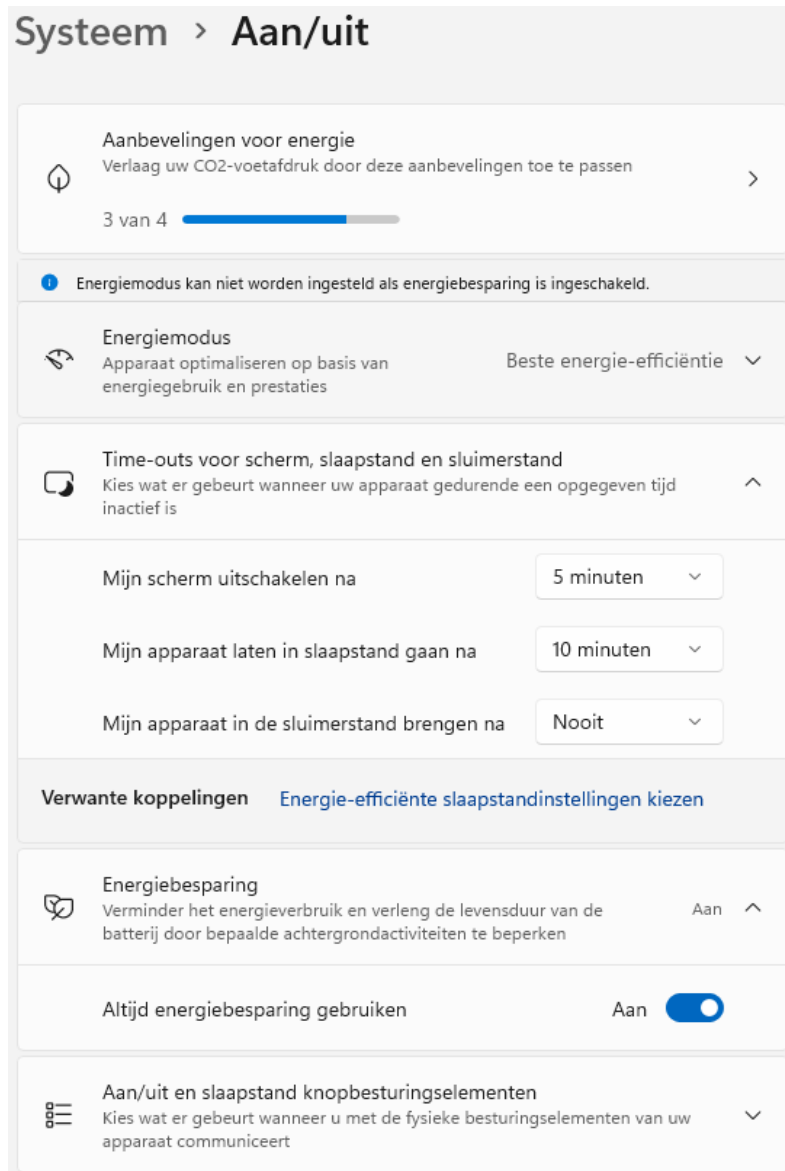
Systeem › Aan/uit

Aanbevelingen voor energie
Verlaag uw CO2-voetafdruk door deze aanbevelingen toe te passen
3 van 4

Energiemodus kan niet worden ingesteld als energiebesparing is ingeschakeld.

Energiemodus
Apparaat optimaliseren op basis van energiegebruik en prestaties
Beste energie-efficiëntie

Time-outs voor scherm, slaapstand en sluimerstand
Kies wat er gebeurt wanneer uw apparaat gedurende een opgegeven tijd inactief is

Mijn scherm uitschakelen na
5 minuten

Mijn apparaat laten in slaapstand gaan na
10 minuten

Mijn apparaat in de sluimerstand brengen na
Nooit

Verwante koppelingen
Energie-efficiënte slaapstandinstellingen kiezen

Energiebesparing
Verminder het energieverbruik en verleng de levensduur van de batterij door bepaalde achtergrondactiviteiten te beperken
Aan

Altijd energiebesparing gebruiken
Aan

Aan/uit en slaapstand knopbesturingselementen
Kies wat er gebeurt wanneer u met de fysieke besturingselementen van uw apparaat communiceert